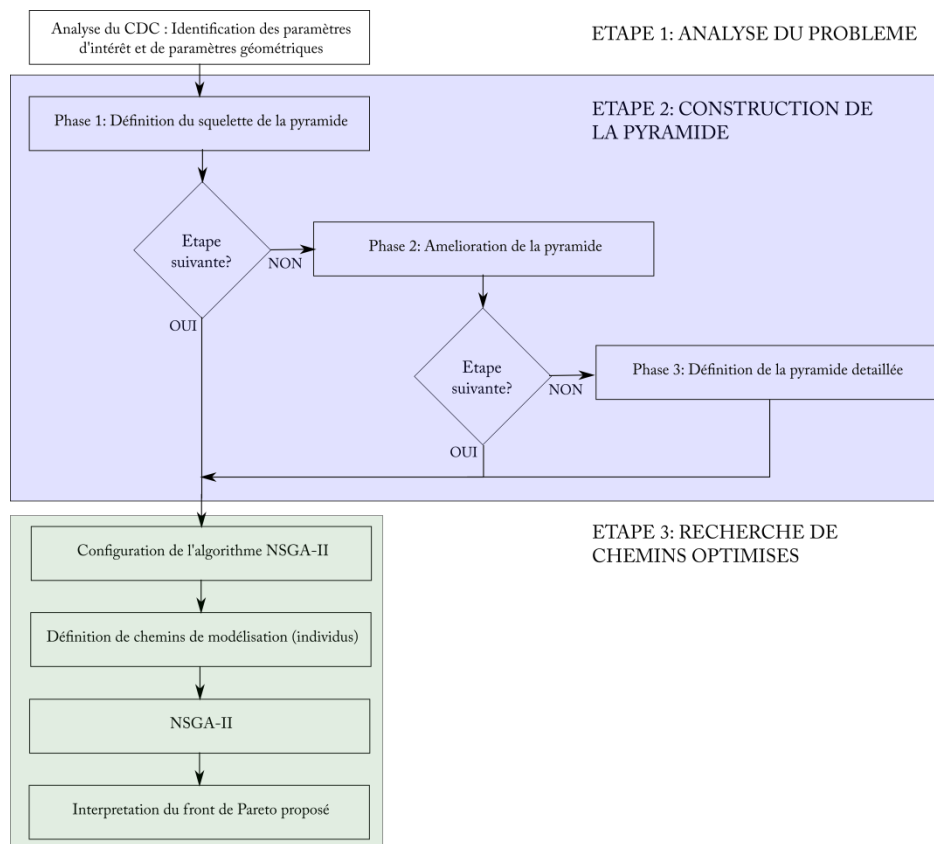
Analyse du CDC : Identification des paramètres d'intérêt et de paramètres géométriques

ETAPE 1: ANALYSE DU PROBLEME

Phase 1: Définition du squelette de la pyramide

ETAPE 2: CONSTRUCTION DE LA PYRAMIDE

Etape suivante?

NON

Phase 2: Amelioration de la pyramide

OUI

Etape suivante?

NON

Phase 3: Définition de la pyramide detaillée

OUI

ETAPE 3: RECHERCHE DE CHEMINS OPTIMISES

Configuration de l'algorithme NSGA-II

Définition de chemins de modélisation (individus)

NSGA-II

Interpretation du front de Pareto proposé